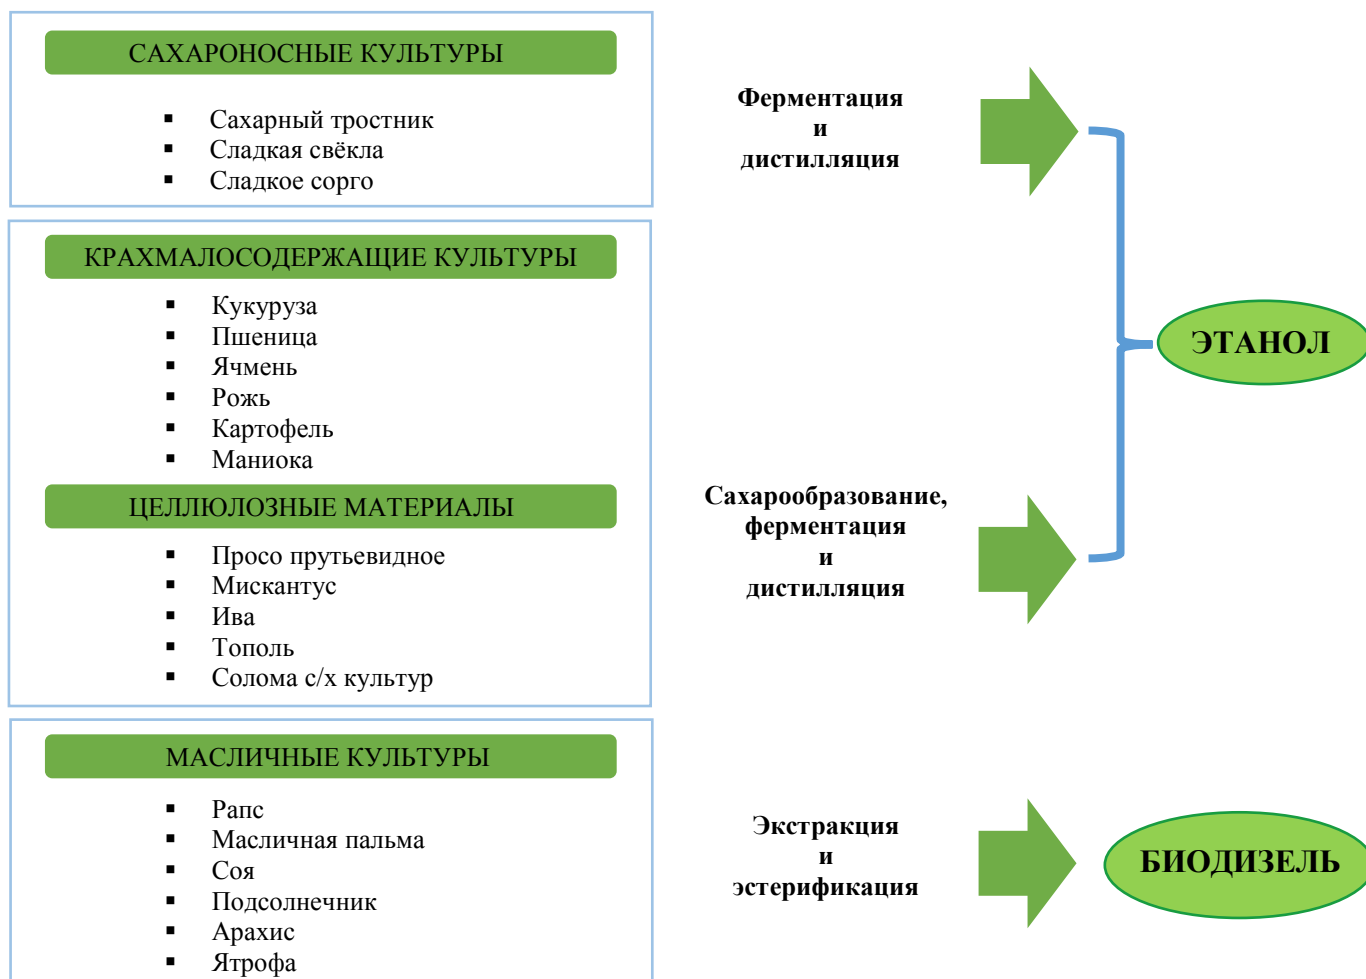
САХАРОНОСНЫЕ КУЛЬТУРЫ

- Сахарный тростник
- Сладкая свёкла
- Сладкое сорго

КРАХМАЛОСОДЕРЖАЩИЕ КУЛЬТУРЫ

- Кукуруза
- Пшеница
- Ячмень
- Рожь
- Картофель
- Маниока

ЦЕЛЛЮЛОЗНЫЕ МАТЕРИАЛЫ

- Просо прутьевидное
- Мискантус
- Ива
- Тополь
- Солома с/х культур

МАСЛИЧНЫЕ КУЛЬТУРЫ

- Рапс
- Масличная пальма
- Соя
- Подсолнечник
- Арахис
- Ятрофа

Ферментация и дистилляция

Сахарообразование, ферментация и дистилляция

ЭТАНОЛ

Экстракция и эстерификация

БИОДИЗЕЛЬ